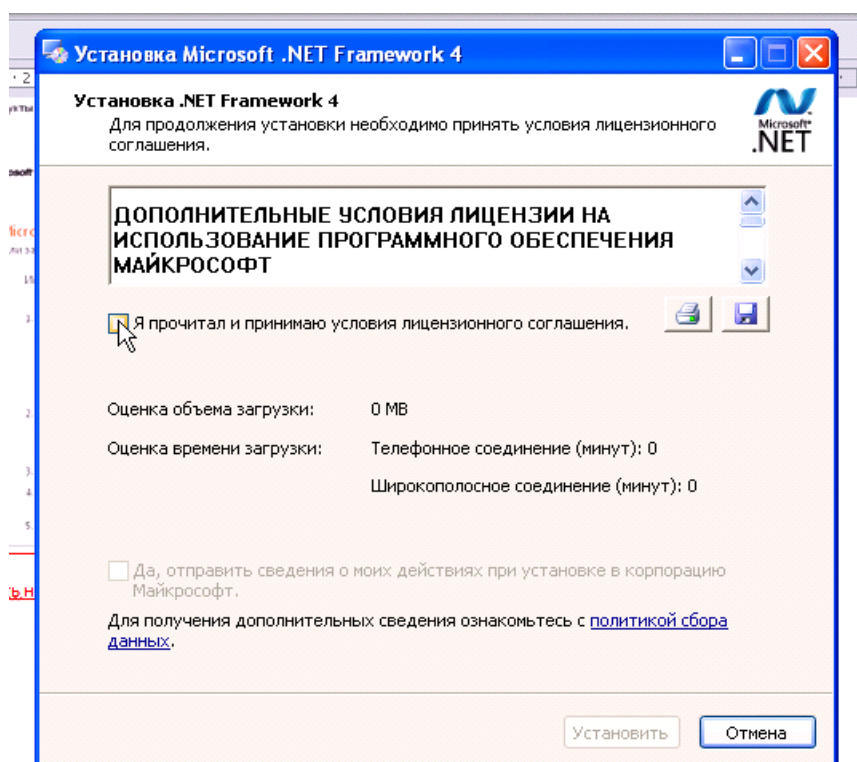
Установка Microsoft .NET Framework 4

Установка .NET Framework 4
Для продолжения установки необходимо принять условия лицензионного соглашения.

Microsoft .NET

ДОПОЛНИТЕЛЬНЫЕ УСЛОВИЯ ЛИЦЕНЗИИ НА ИСПОЛЬЗОВАНИЕ ПРОГРАММНОГО ОБЕСПЕЧЕНИЯ МАЙКРОСОФТ

Я прочитал и принимаю условия лицензионного соглашения.

Оценка объема загрузки: 0 MB

Оценка времени загрузки: Телефонное соединение (минут): 0

Широкополосное соединение (минут): 0

Да, отправить сведения о моих действиях при установке в корпорацию Майкрософт.

Для получения дополнительных сведения ознакомьтесь с политикой сбора данных.

Установить Отмена